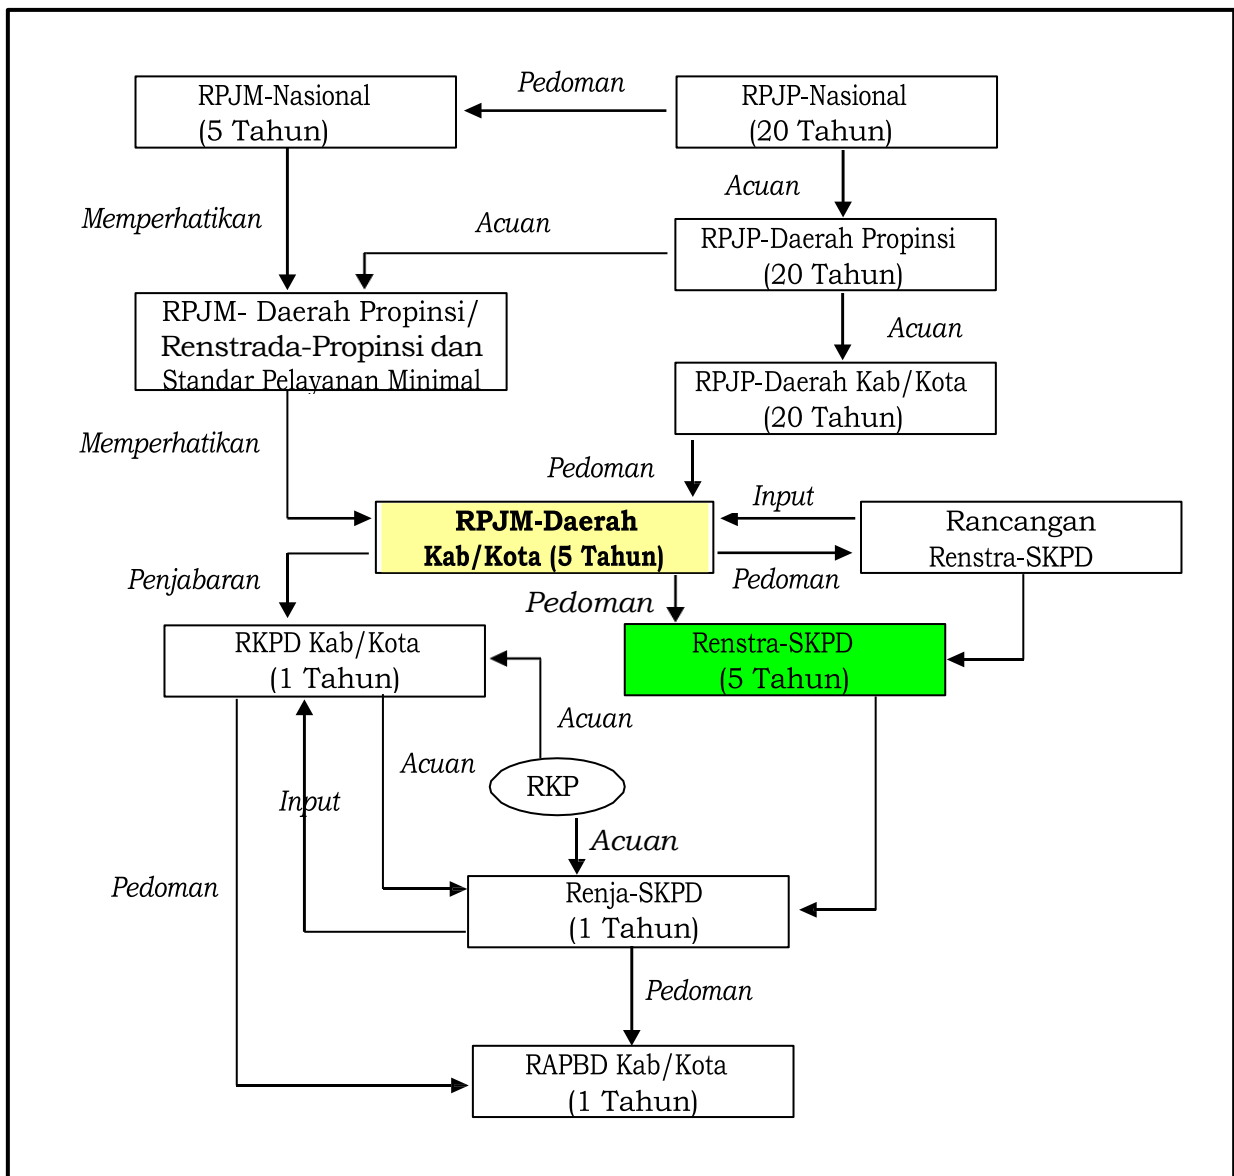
RPJM-Nasional (5 Tahun)

Pedoman

RPJP-Nasional (20 Tahun)

Acuan

Memperhatikan

Acuan

RPJP-Daerah Propinsi (20 Tahun)

RPJM- Daerah Propinsi/ Renstrada-Propinsi dan Standar Pelayanan Minimal

Acuan

RPJP-Daerah Kab/Kota (20 Tahun)

Memperhatikan

Pedoman

Input

RPJM-Daerah Kab/Kota (5 Tahun)

Rancangan Renstra-SKPD

Penjabaran

Pedoman

Pedoman

RKPD Kab/Kota (1 Tahun)

Renstra-SKPD (5 Tahun)

Acuan

Acuan

RKP

Input

Acuan

Pedoman

Renja-SKPD (1 Tahun)

Pedoman

RAPBD Kab/Kota (1 Tahun)